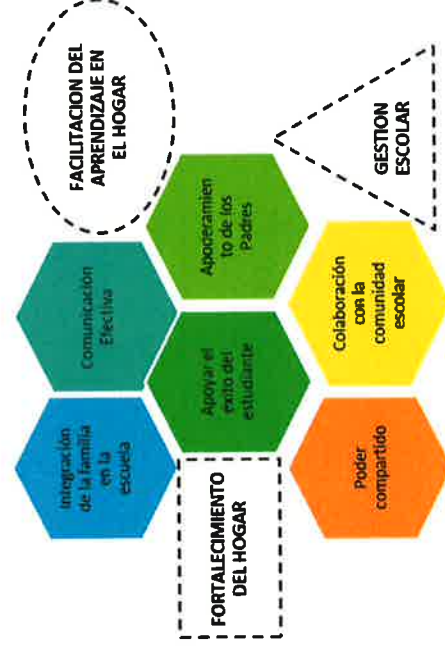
FACILITACION DEL APRENDIZAJE EN EL HOGAR

GESTION ESCOLAR

Apoderamiento de los Padres

Comunicación Efectiva

Colaboración con la comunidad escolar

Apoyar el éxito del estudiante

Integración de la familia en la escuela

Poder compartido

FORTALECIMIENTO DEL HOGAR